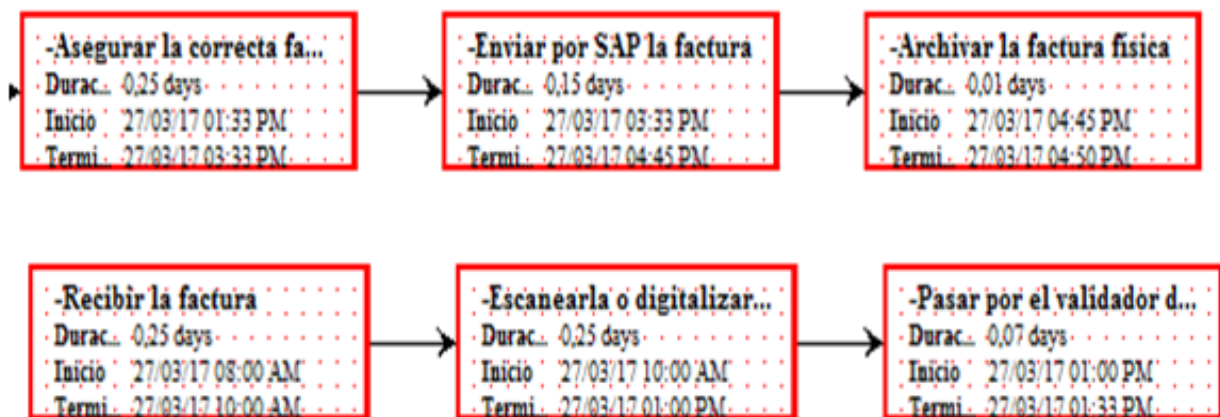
-Asegurar la correcta fa...
Durac... 0,25 days
Inicio 27/03/17 01:33 PM
Termi... 27/03/17 03:33 PM

-Enviar por SAP la factura
Durac... 0,15 days
Inicio 27/03/17 03:33 PM
Termi... 27/03/17 04:45 PM

-Archivar la factura física
Durac... 0,01 days
Inicio 27/03/17 04:45 PM
Termi... 27/03/17 04:50 PM

-Recibir la factura
Durac... 0,25 days
Inicio 27/03/17 08:00 AM
Termi... 27/03/17 10:00 AM

-Escanearla o digitalizar...
Durac... 0,25 days
Inicio 27/03/17 10:00 AM
Termi... 27/03/17 01:00 PM

-Pasar por el validador d...
Durac... 0,07 days
Inicio 27/03/17 01:00 PM
Termi... 27/03/17 01:33 PM